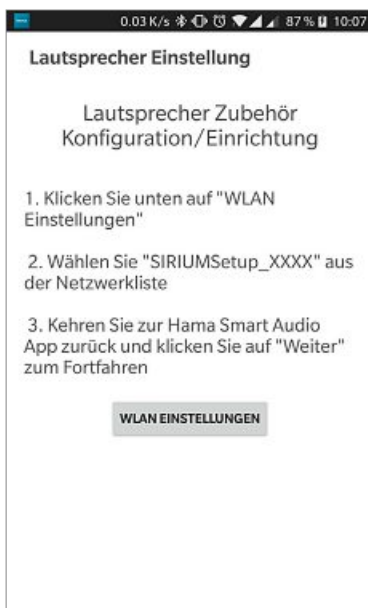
0.03 K/s 87 % 10:07

Lautsprecher Einstellung

Lautsprecher Zubehör Konfiguration/Einrichtung

1. Klicken Sie unten auf "WLAN Einstellungen"

2. Wählen Sie "SIRIUMSetup_XXXX" aus der Netzwerkliste

3. Kehren Sie zur Hama Smart Audio App zurück und klicken Sie auf "Weiter" zum Fortfahren

WLAN EINSTELLUNGEN